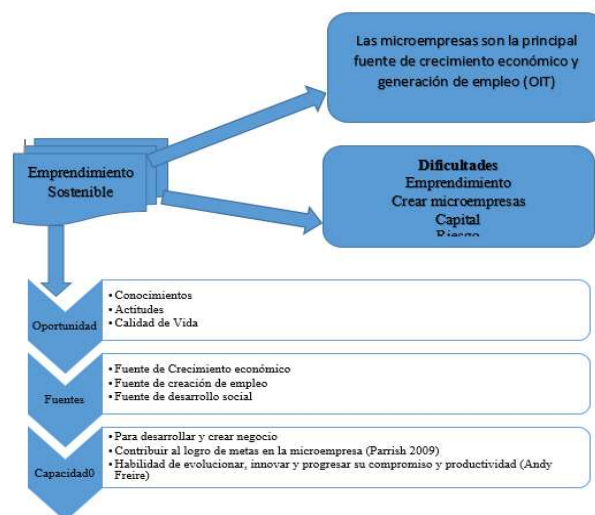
Las microempresas son la principal fuente de crecimiento económico y generación de empleo (OIT)

Emprendimiento Sostenible

Dificultades
Emprendimiento
Crear microempresas
Capital
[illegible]

Oportunidad
• Conocimientos
• Actitudes
• Calidad de Vida

Fuentes
• Fuente de Crecimiento económico
• Fuente de creación de empleo
• Fuente de desarrollo social

Capacidad0
• Para desarrollar y crear negocio
• Contribuir al logro de metas en la microempresa (Parrish 2009)
• Habilidad de evolucionar, innovar y progresar su compromiso y productividad (Andy Freire)